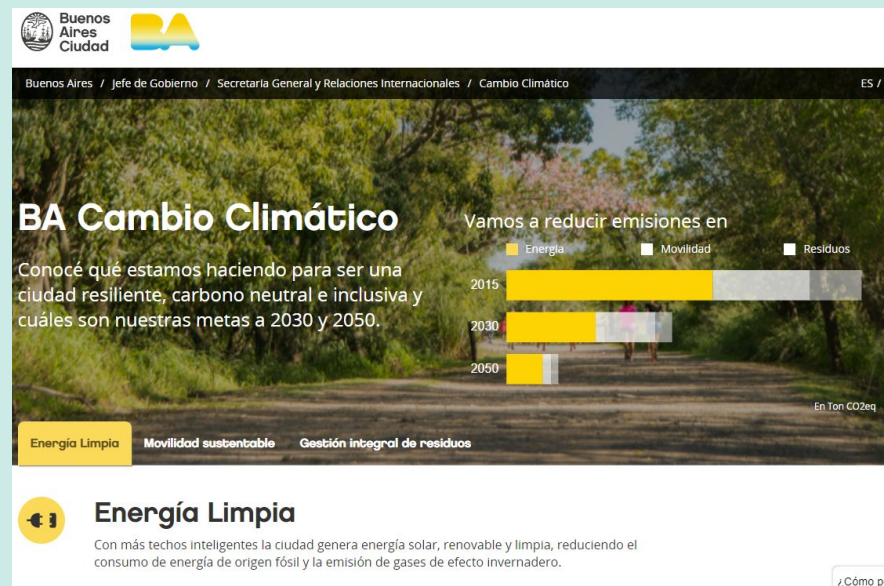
Buenos Aires Ciudad BA

Buenos Aires / Jefe de Gobierno / Secretaría General y Relaciones Internacionales / Cambio Climático

ES /

BA Cambio Climático

Conocé qué estamos haciendo para ser una ciudad resiliente, carbono neutral e inclusiva y cuáles son nuestras metas a 2030 y 2050.

Vamos a reducir emisiones en

Energía Movilidad Residuos

2015

2030

2050

En Ton CO2eq

Energía Limpia Movilidad sustentable Gestión integral de residuos

Energía Limpia

Con más techos inteligentes la ciudad genera energía solar, renovable y limpia, reduciendo el consumo de energía de origen fósil y la emisión de gases de efecto invernadero.

¿Cómo p